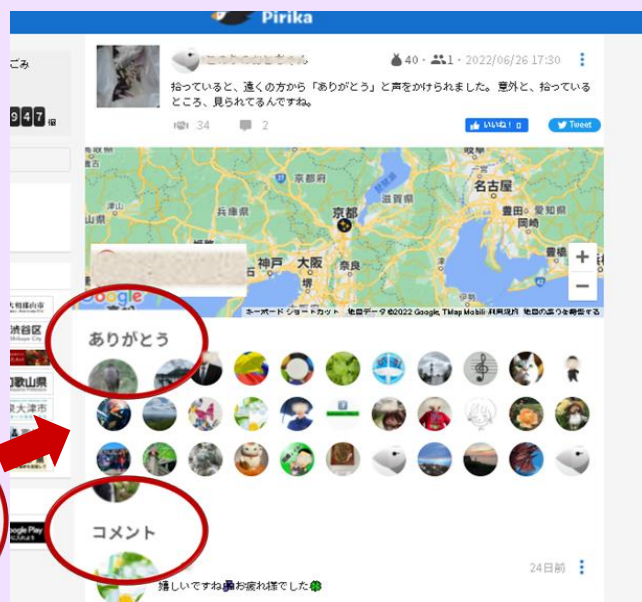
Pirika

ごみ

947 個

40 · 1 · 2022/06/26 17:30

拾っていると、遠くの方から「ありがとう」と声をかけられました。意外と、拾っているところ、見られてるんですね。

34 2

いいね！ 0 Tweet

京都府 滋賀県 名古屋 兵庫県 京都 豊田 愛知県 岡崎 神戸 大阪 奈良

Google

キーボード ショートカット 地図データ ©2022 Google, TMap Mobility 利用規約 地図の誤りを報告する

渋谷区

和歌山県

大津市

ありがとう

コメント

24日前

嬉しいですね🍀お疲れ様でした🍀